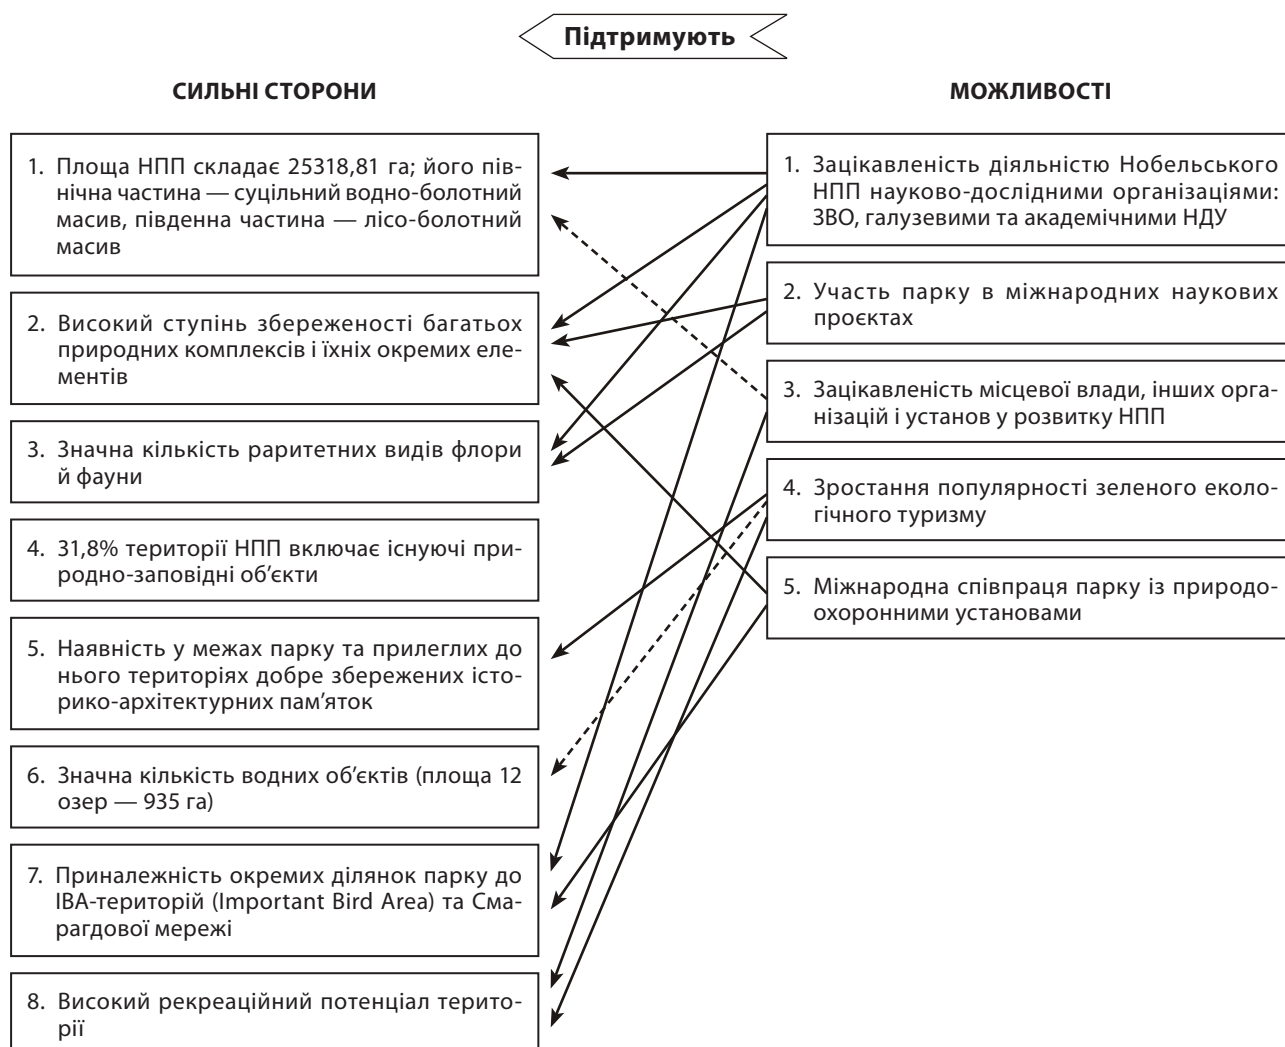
Підтримують

СИЛЬНІ СТОРОНИ

1. Площа НПП складає 25318,81 га; його північна частина — суцільний водно-болотний масив, південна частина — лісо-болотний масив

2. Високий ступінь збереженості багатьох природних комплексів і їхніх окремих елементів

3. Значна кількість раритетних видів флори й фауни

4. 31,8% території НПП включає існуючі природно-заповідні об'єкти

5. Наявність у межах парку та прилеглих до нього територіях добре збережених історико-архітектурних пам'яток

6. Значна кількість водних об'єктів (площа 12 озер — 935 га)

7. Приналежність окремих ділянок парку до IBA-територій (Important Bird Area) та Смарагдової мережі

8. Високий рекреаційний потенціал території

МОЖЛИВОСТІ

1. Зацікавленість діяльністю Нобельського НПП науково-дослідними організаціями: ЗВО, галузевими та академічними НДУ

2. Участь парку в міжнародних наукових проєктах

3. Зацікавленість місцевої влади, інших організацій і установ у розвитку НПП

4. Зростання популярності зеленого екологічного туризму

5. Міжнародна співпраця парку із природоохоронними установами